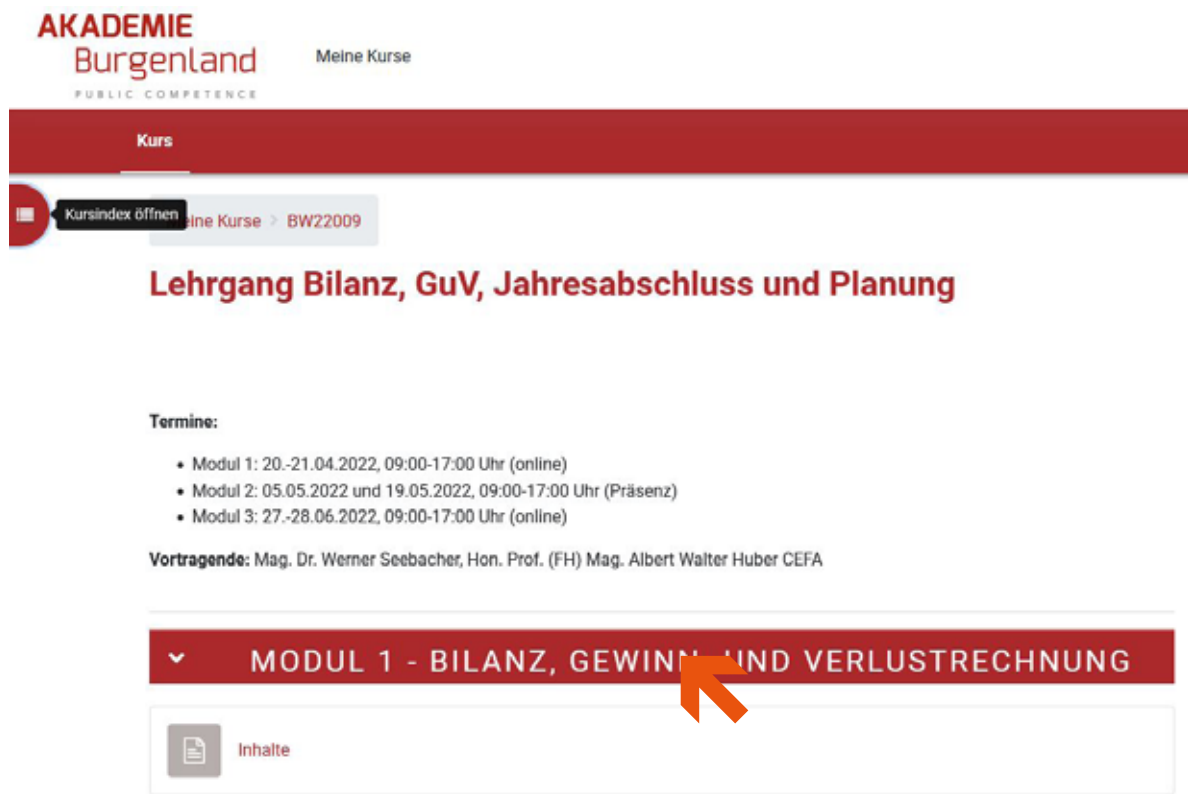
AKADEMIE
Burgenland
PUBLIC COMPETENCE

Meine Kurse

Kurs

Kursindex öffnen

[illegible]eine Kurse > BW22009

Lehrgang Bilanz, GuV, Jahresabschluss und Planung

Termine:

- Modul 1: 20.-21.04.2022, 09:00-17:00 Uhr (online)
- Modul 2: 05.05.2022 und 19.05.2022, 09:00-17:00 Uhr (Präsenz)
- Modul 3: 27.-28.06.2022, 09:00-17:00 Uhr (online)

Vortragende: Mag. Dr. Werner Seebacher, Hon. Prof. (FH) Mag. Albert Walter Huber CEFA

MODUL 1 - BILANZ, GEWINN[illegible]UND VERLUSTRECHNUNG

Inhalte